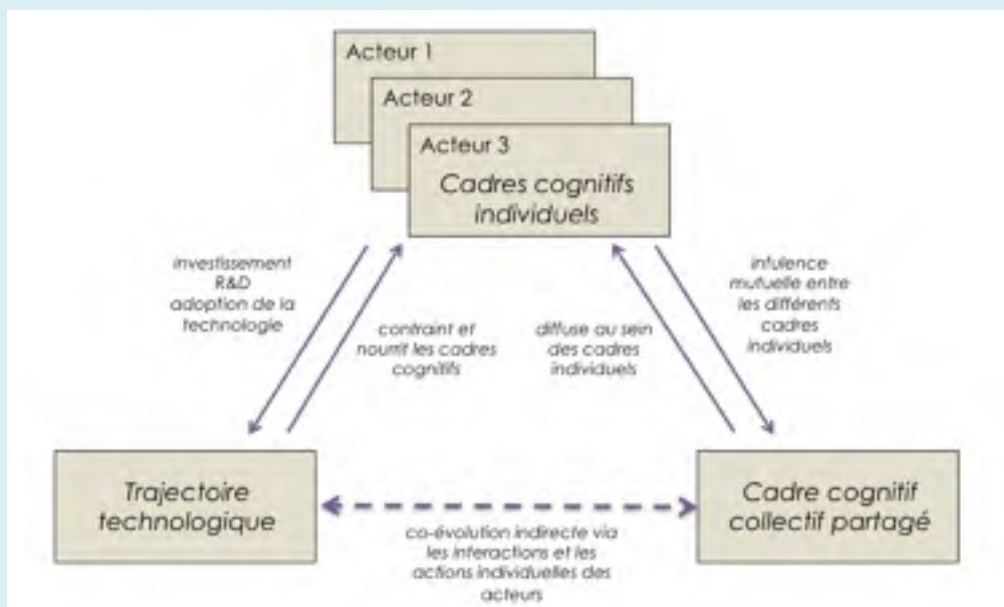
Acteur 1

Acteur 2

Acteur 3

Cadres cognitifs individuels

investissement R&D adoption de la technologie

contraint et nourrit les cadres cognitifs

diffuse au sein des cadres individuels

influence mutuelle entre les différents cadres individuels

Trajectoire technologique

Cadre cognitif collectif partagé

co-évolution indirecte via les interactions et les actions individuelles des acteurs